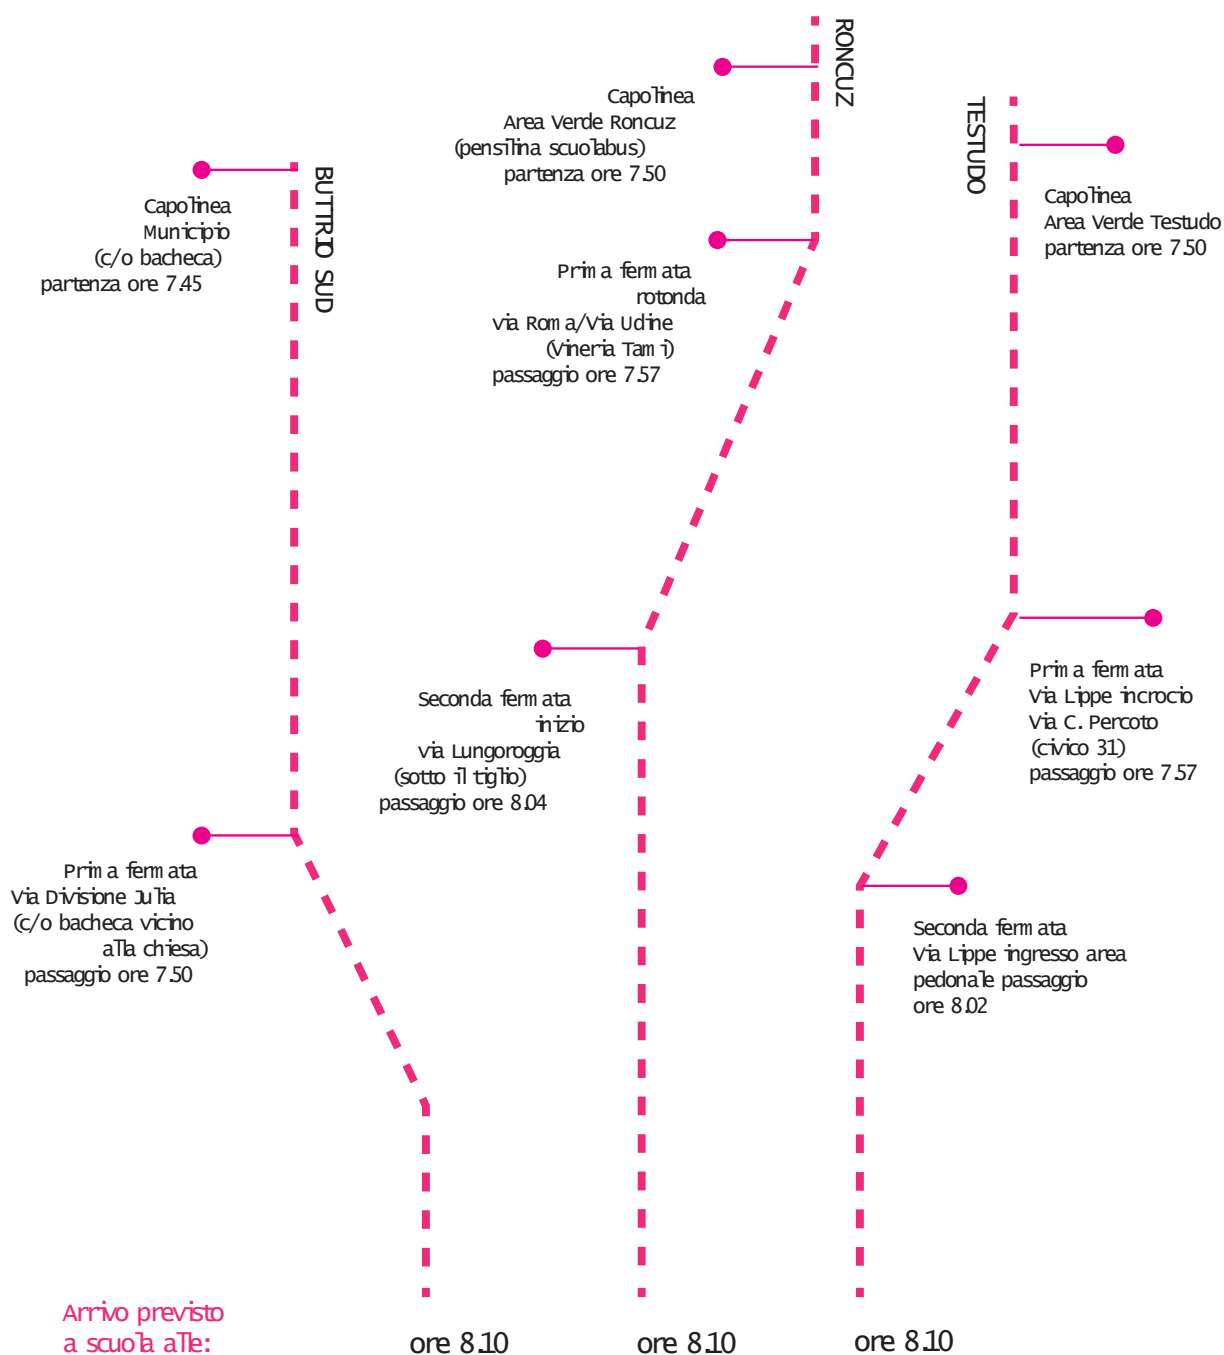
RONCUZ

Capolinea
Area Verde Roncuz
(pensilina scuolabus)
partenza ore 7.50

TESTUDO

Capolinea
Area Verde Testudo
partenza ore 7.50

BUTTRIO SUD

Capolinea
Municipio
(c/o bacheca)
partenza ore 7.45

Prima fermata
rotonda
via Roma/Via Udine
(Vineria Tami)
passaggio ore 7.57

Seconda fermata
inizio
via Lungoroggia
(sotto il tiglio)
passaggio ore 8.04

Prima fermata
Via Lippe incrocio
Via C. Percoto
(civico 31)
passaggio ore 7.57

Prima fermata
Via Divisione Julia
(c/o bacheca vicino
alla chiesa)
passaggio ore 7.50

Seconda fermata
Via Lippe ingresso area
pedonale passaggio
ore 8.02

Arrivo previsto
a scuola alle:

ore 8.10

ore 8.10

ore 8.10